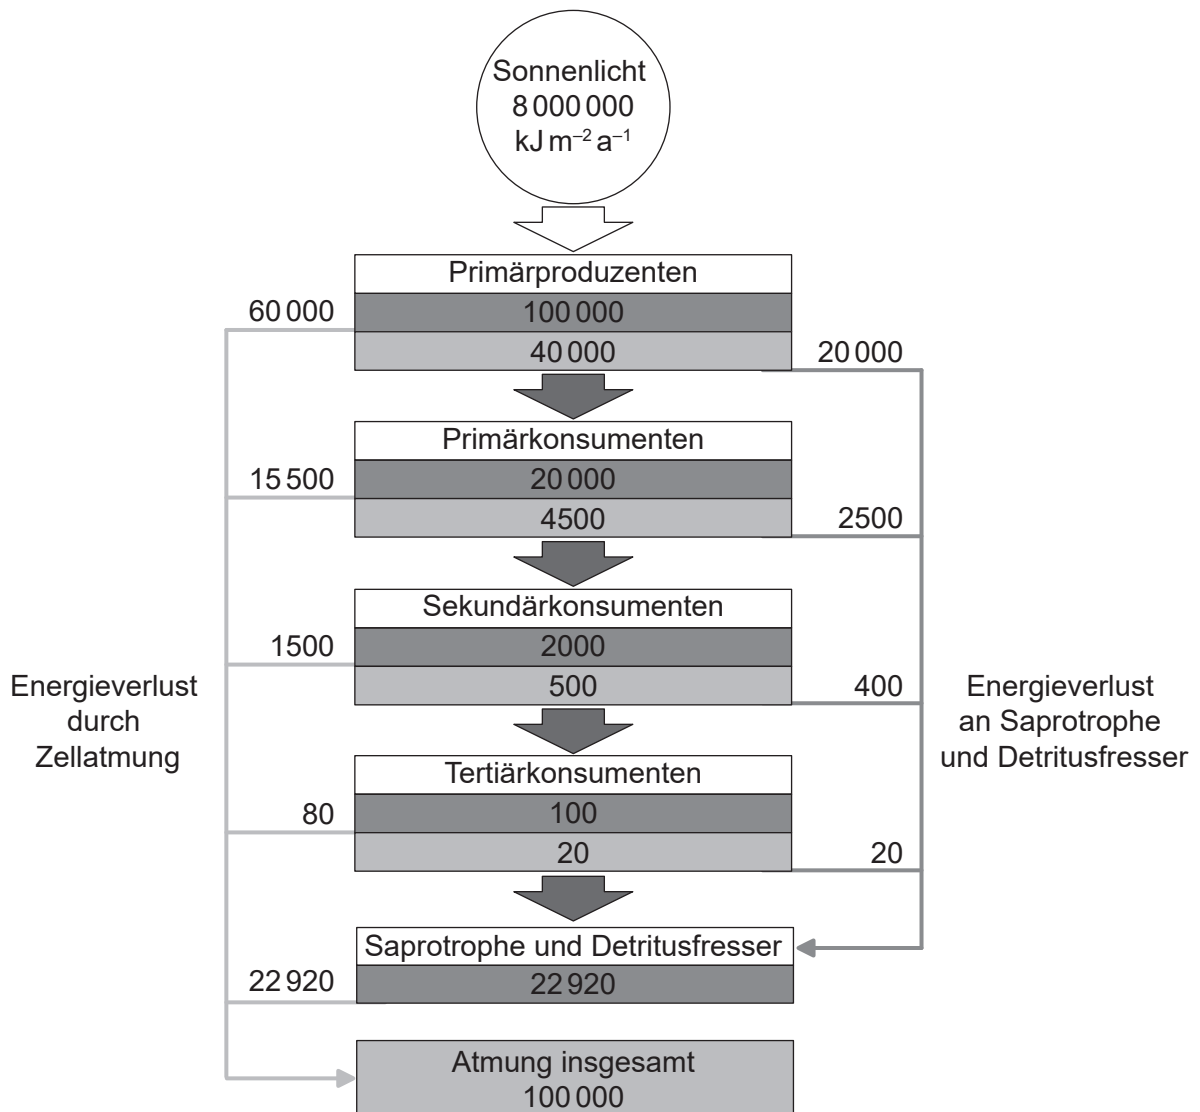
Sonnenlicht
8 000 000
kJ $m^{-2}$ $a^{-1}$

Primärproduzenten
60 000
100 000
40 000
20 000

Primärkonsumenten
15 500
20 000
4500
2500

Sekundärkonsumenten
1500
2000
500
400

Energieverlust durch Zellatmung

Energieverlust an Saprotrophe und Detritusfresser

Tertiärkonsumenten
80
100
20
20

Saprotrophe und Detritusfresser
22 920
22 920

Atmung insgesamt
100 000